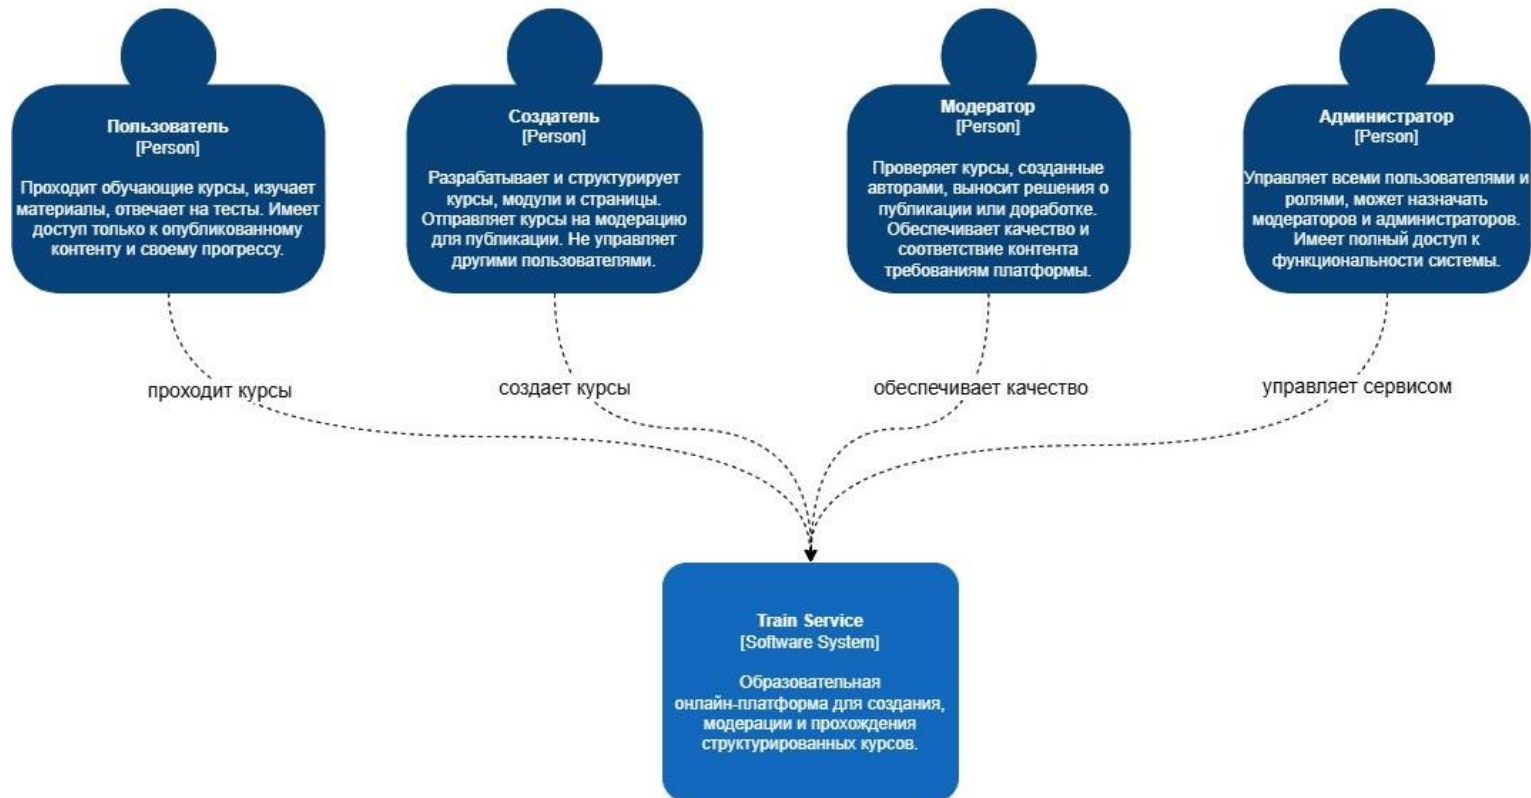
Пользователь
[Person]

Проходит обучающие курсы, изучает материалы, отвечает на тесты. Имеет доступ только к опубликованному контенту и своему прогрессу.

Создатель
[Person]

Разрабатывает и структурирует курсы, модули и страницы. Отправляет курсы на модерацию для публикации. Не управляет другими пользователями.

Модератор
[Person]

Проверяет курсы, созданные авторами, выносит решения о публикации или доработке. Обеспечивает качество и соответствие контента требованиям платформы.

Администратор
[Person]

Управляет всеми пользователями и ролями, может назначать модераторов и администраторов. Имеет полный доступ к функциональности системы.

проходит курсы

создает курсы

обеспечивает качество

управляет сервисом

Train Service
[Software System]

Образовательная онлайн-платформа для создания, модерации и прохождения структурированных курсов.